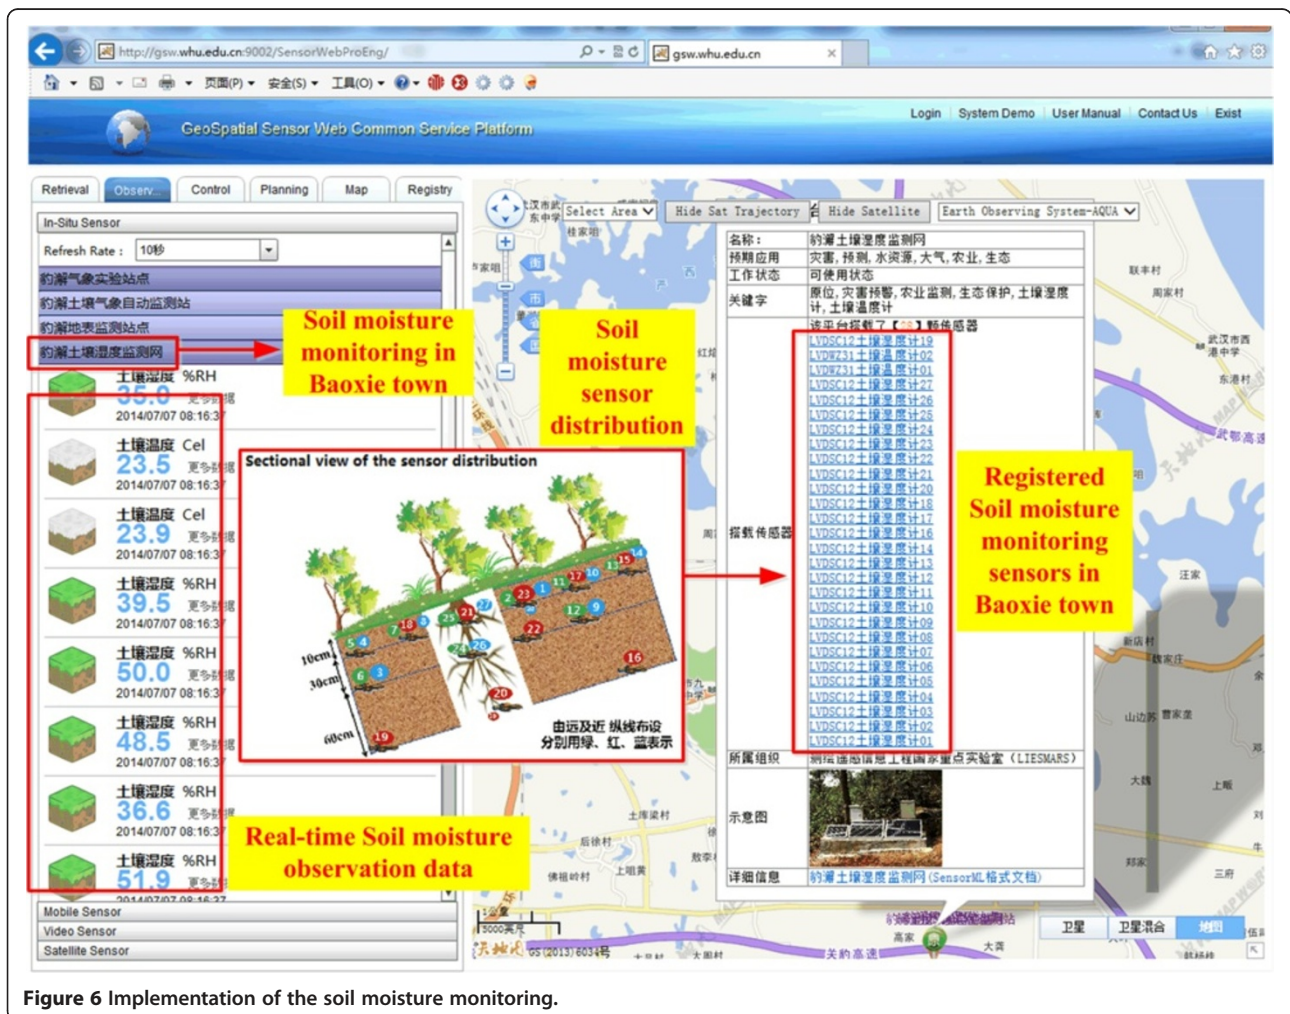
http://gsw.whu.edu.cn:9002/SensorWebProEng/

gsw.whu.edu.cn

页面(P) 安全(S) 工具(O)

GeoSpatial Sensor Web Common Service Platform

Login | System Demo | User Manual | Contact Us | Exist

Retrieval | Observ... | Control | Planning | Map | Registry

In-Situ Sensor

Refresh Rate : 10秒

豹澥气象实验站点

豹澥土壤气象自动监测站

豹澥地表监测站点

豹澥土壤湿度监测网

Soil moisture monitoring in Baoxie town

Soil moisture sensor distribution

土壤湿度 %RH
35.0
2014/07/07 08:16:3

土壤温度 Cel
23.5
2014/07/07 08:16:3

土壤温度 Cel
23.9
2014/07/07 08:16:3

土壤湿度 %RH
39.5
2014/07/07 08:16:3

土壤湿度 %RH
50.0
2014/07/07 08:16:3

土壤湿度 %RH
48.5
2014/07/07 08:16:3

土壤湿度 %RH
36.6
2014/07/07 08:16:3

土壤湿度 %RH
51.9

Sectional view of the sensor distribution

10cm
30cm
60cm

由远及近 纵线布设
分别用绿、红、蓝表示

Real-time Soil moisture observation data

Mobile Sensor
Video Sensor
Satellite Sensor

Select Area | Hide Sat Trajectory | Hide Satellite | Earth Observing System-AQUA

| 名称： | 豹澥土壤湿度监测网 |
|---|---|
| 预期应用 | 灾害，预测，水资源，大气，农业，生态 |
| 工作状态 | 可使用状态 |
| 关键字 | 原位，灾害预警，农业监测，生态保护，土壤湿度计，土壤温度计 |
| 搭载传感器 | 该平台搭载了【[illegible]】颗传感器 LVDSC12土壤湿度计19 LVDW731土壤温度计02 LVDW731土壤温度计01 LVDSC12土壤湿度计27 LVDSC12土壤湿度计26 LVDSC12土壤湿度计25 LVDSC12土壤湿度计24 LVDSC12土壤湿度计23 LVDSC12土壤湿度计22 LVDSC12土壤湿度计21 LVDSC12土壤湿度计20 LVDSC12土壤湿度计18 LVDSC12土壤湿度计17 LVDSC12土壤湿度计16 LVDSC12土壤湿度计14 LVDSC12土壤湿度计13 LVDSC12土壤湿度计12 LVDSC12土壤湿度计11 LVDSC12土壤湿度计10 LVDSC12土壤湿度计09 LVDSC12土壤湿度计08 LVDSC12土壤湿度计07 LVDSC12土壤湿度计06 LVDSC12土壤湿度计05 LVDSC12土壤湿度计04 LVDSC12土壤湿度计03 LVDSC12土壤湿度计02 LVDSC12土壤湿度计01 |
| 所属组织 | 测绘遥感信息工程国家重点实验室（LIESMARS） |
| 示意图 | |
| 详细信息 | 豹澥土壤湿度监测网(SensorML格式文档) |

Registered Soil moisture monitoring sensors in Baoxie town

卫星 | 卫星混合 | 地图

Figure 6 Implementation of the soil moisture monitoring.